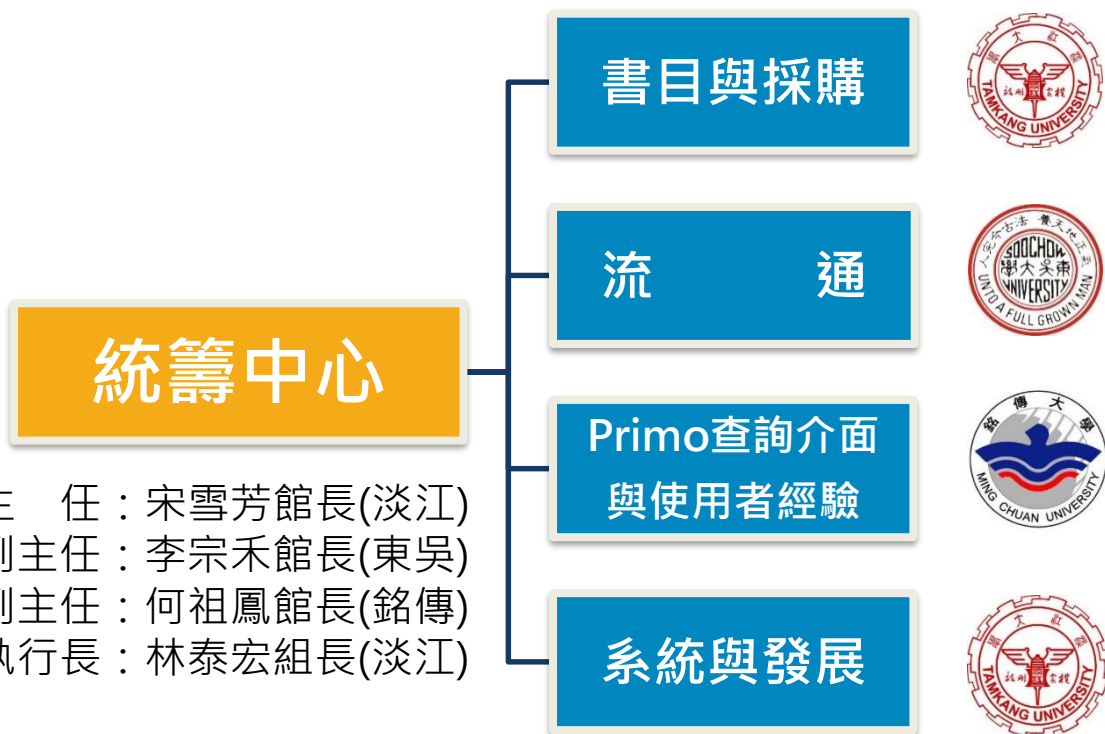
統籌中心

主　任：宋雪芳館長(淡江)
副主任：李宗禾館長(東吳)
副主任：何祖鳳館長(銘傳)
執行長：林泰宏組長(淡江)

書目與採購

TAMKANG UNIVERSITY

流　　通

SOOCHOW UNIVERSITY
UNTO A FULL GROWN MAN

Primo查詢介面與使用者經驗

銘傳大學
MING CHUAN UNIVERSITY

系統與發展

TAMKANG UNIVERSITY